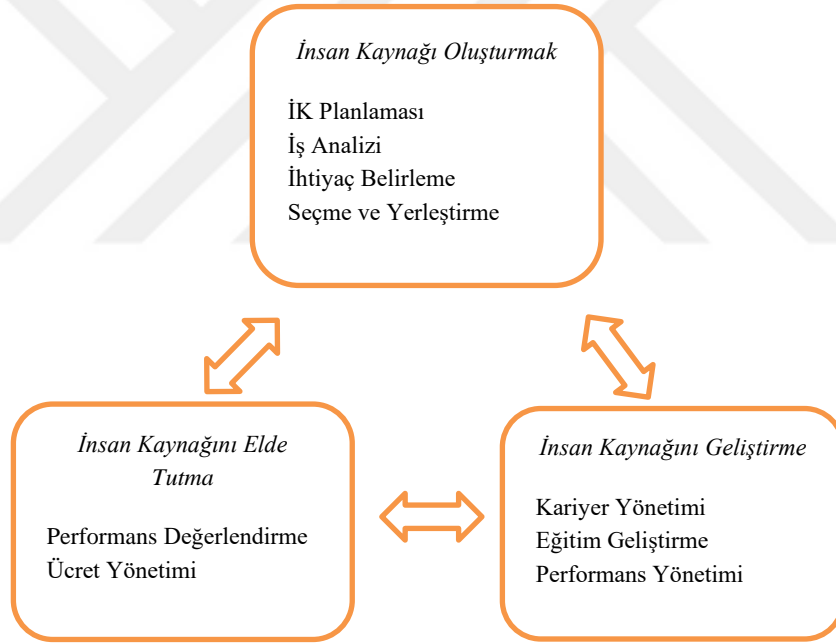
*İnsan Kaynağı Oluşturmak*

İK Planlaması
İş Analizi
İhtiyaç Belirleme
Seçme ve Yerleştirme

*İnsan Kaynağını Elde Tutma*

Performans Değerlendirme
Ücret Yönetimi

*İnsan Kaynağını Geliştirme*

Kariyer Yönetimi
Eğitim Geliştirme
Performans Yönetimi